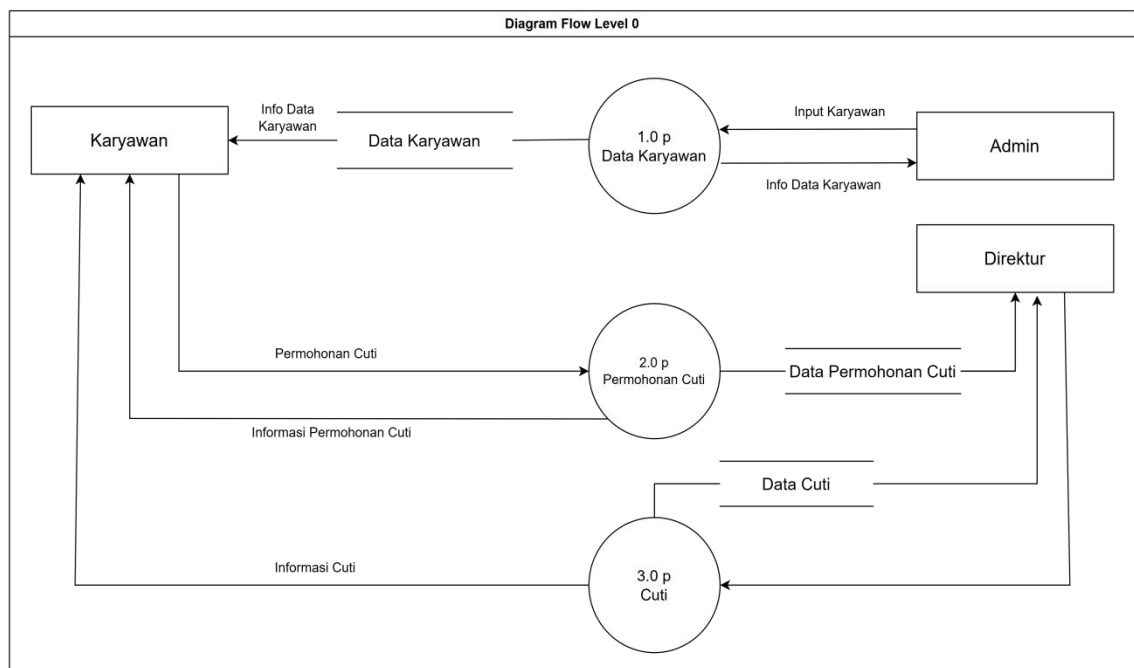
Diagram Flow Level 0

Karyawan

Info Data Karyawan

Data Karyawan

1.0 p
Data Karyawan

Input Karyawan

Admin

Info Data Karyawan

Direktur

Permohonan Cuti

2.0 p
Permohonan Cuti

Data Permohonan Cuti

Informasi Permohonan Cuti

Data Cuti

Informasi Cuti

3.0 p
Cuti